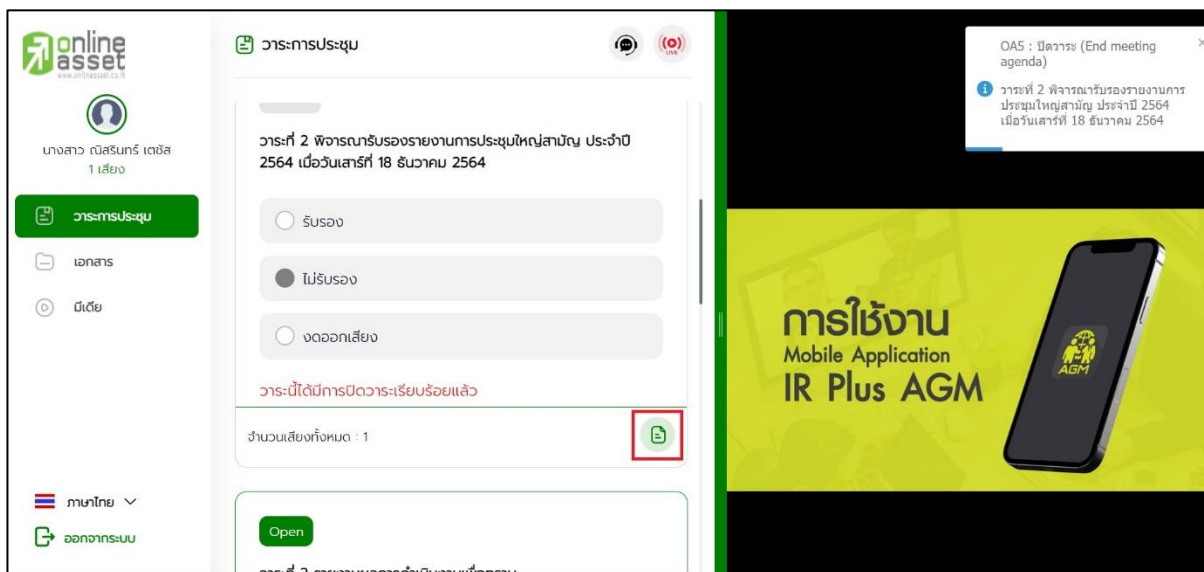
online asset
www.onlineasset.co.th

นางสาว ณิสรินทร์ เตชัส
1 เสียง

วาระการประชุม

เอกสาร

มีเดีย

ภาษาไทย

ออกจากระบบ

วาระการประชุม

LIVE

วาระที่ 2 พิจารณารับรองรายงานการประชุมใหญ่สามัญ ประจำปี 2564 เมื่อวันเสาร์ที่ 18 ธันวาคม 2564

รับรอง

ไม่รับรอง

งดออกเสียง

วาระนี้ได้มีการปิดวาระเรียบร้อยแล้ว

จำนวนเสียงทั้งหมด : 1

Open

วาระที่ 3 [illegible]

OA5 : ปิดวาระ (End meeting agenda)

วาระที่ 2 พิจารณารับรองรายงานการประชุมใหญ่สามัญ ประจำปี 2564 เมื่อวันเสาร์ที่ 18 ธันวาคม 2564

การใช้งาน
Mobile Application
IR Plus AGM

AGM